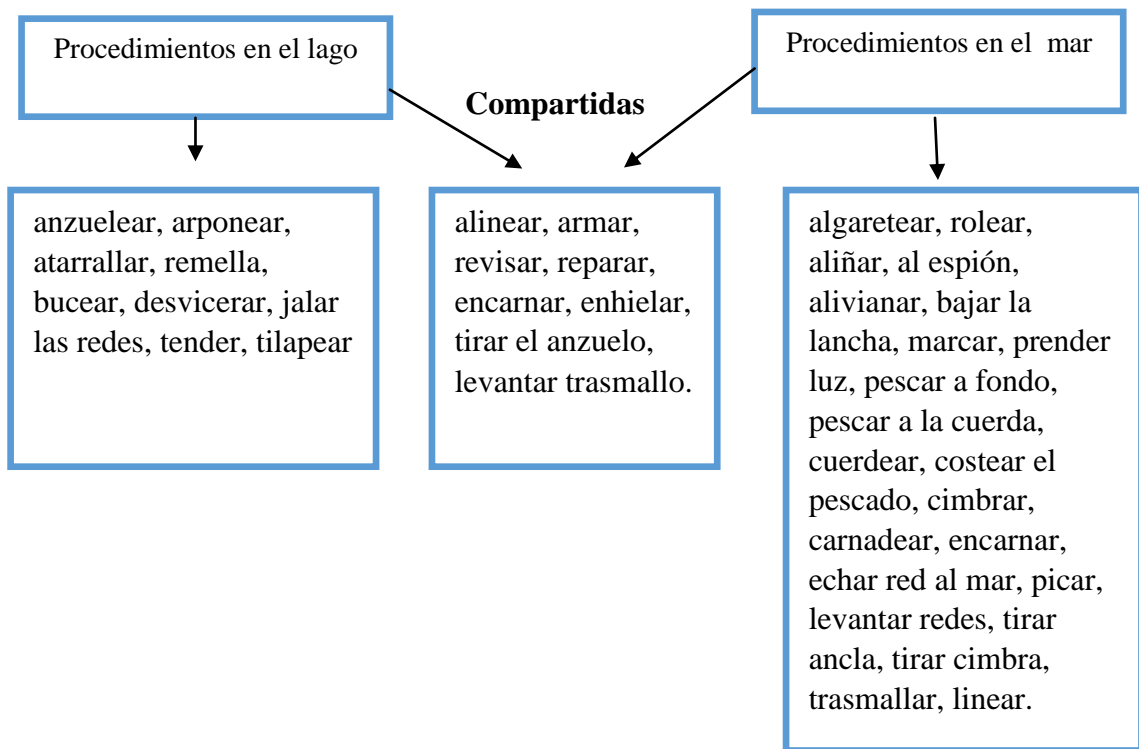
Procedimientos en el lago

Compartidas

Procedimientos en el mar

anzuelear, arponear, atarrallar, remella, bucear, desvicerar, jalar las redes, tender, tilapear

alinear, armar, revisar, reparar, encarnar, enhielar, tirar el anzuelo, levantar trasmallo.

algaretear, rolear, aliñar, al espión, alivianar, bajar la lancha, marcar, prender luz, pescar a fondo, pescar a la cuerda, cuerdear, costear el pescado, cimbrar, carnadear, encarnar, echar red al mar, picar, levantar redes, tirar ancla, tirar cimbra, trasmallar, linear.